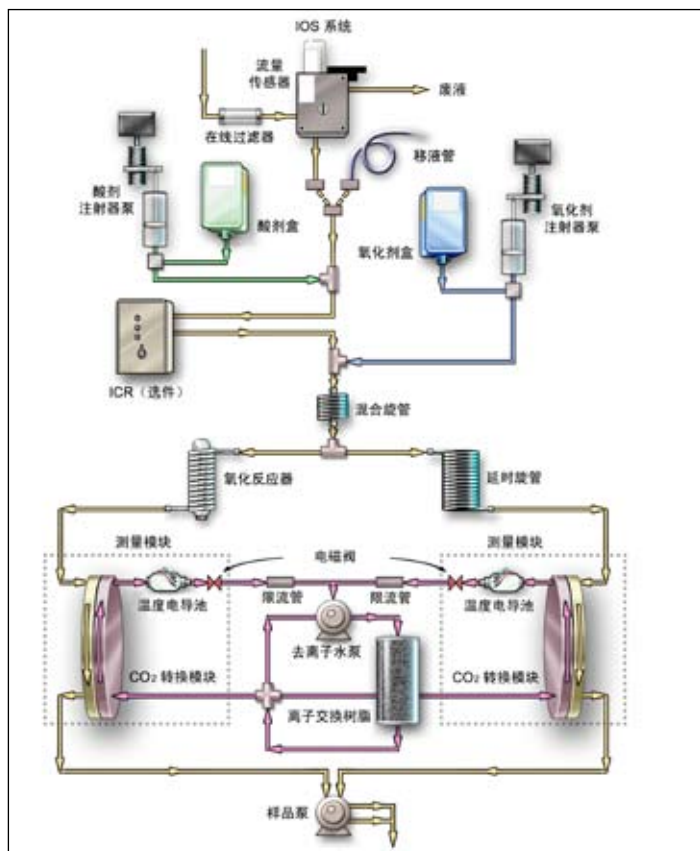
IOS 系统

流量传感器

废液

在线过滤器

移液管

酸剂注射器泵

酸剂盒

氧化剂盒

氧化剂注射器泵

ICR（选件）

混合旋管

氧化反应器

延时旋管

测量模块

电磁阀

测量模块

温度电导池

限流管

限流管

温度电导池

去离子水泵

$CO_2$ 转换模块

$CO_2$ 转换模块

离子交换树脂

样品泵